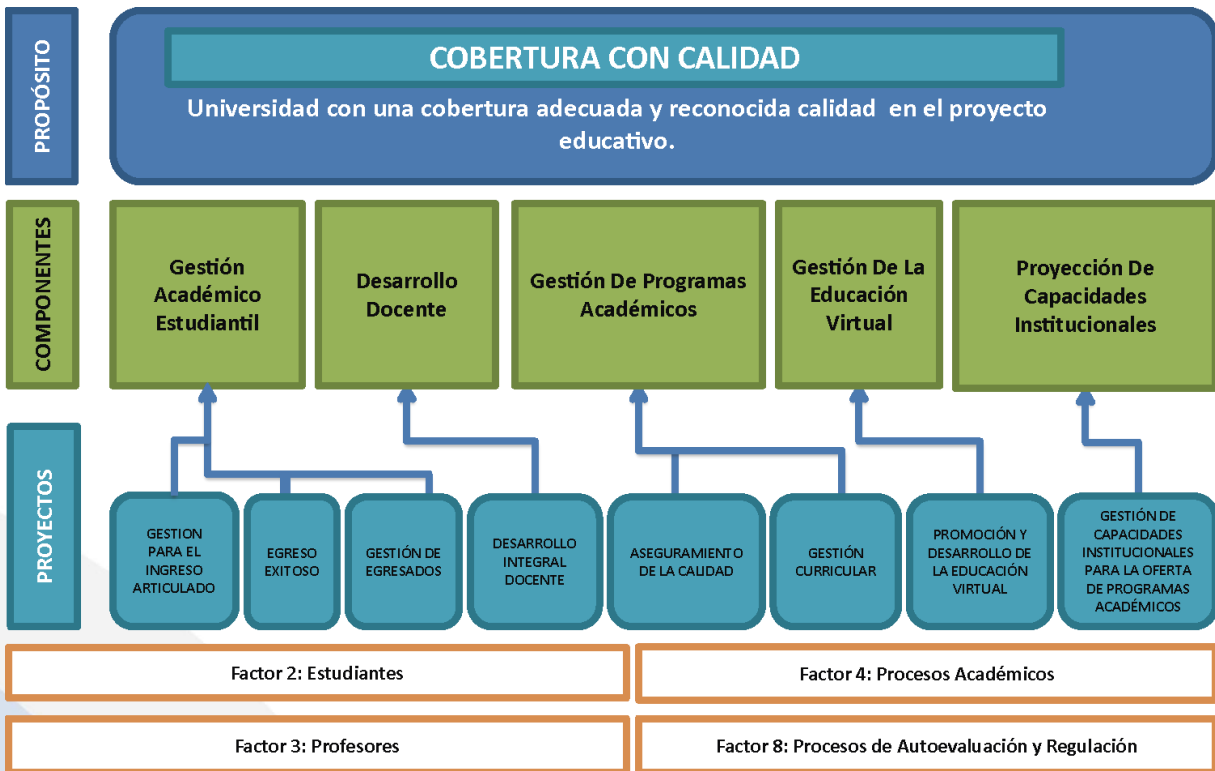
PROPÓSITO

COBERTURA CON CALIDAD

Universidad con una cobertura adecuada y reconocida calidad en el proyecto educativo.

COMPONENTES

Gestión Académico Estudiantil

Desarrollo Docente

Gestión De Programas Académicos

Gestión De La Educación Virtual

Proyección De Capacidades Institucionales

PROYECTOS

GESTION PARA EL INGRESO ARTICULADO

EGRESO EXITOSO

GESTIÓN DE EGRESADOS

DESARROLLO INTEGRAL DOCENTE

ASEGURAMIENTO DE LA CALIDAD

GESTIÓN CURRICULAR

PROMOCIÓN Y DESARROLLO DE LA EDUCACIÓN VIRTUAL

GESTIÓN DE CAPACIDADES INSTITUCIONALES PARA LA OFERTA DE PROGRAMAS ACADÉMICOS

Factor 2: Estudiantes

Factor 4: Procesos Académicos

Factor 3: Profesores

Factor 8: Procesos de Autoevaluación y Regulación